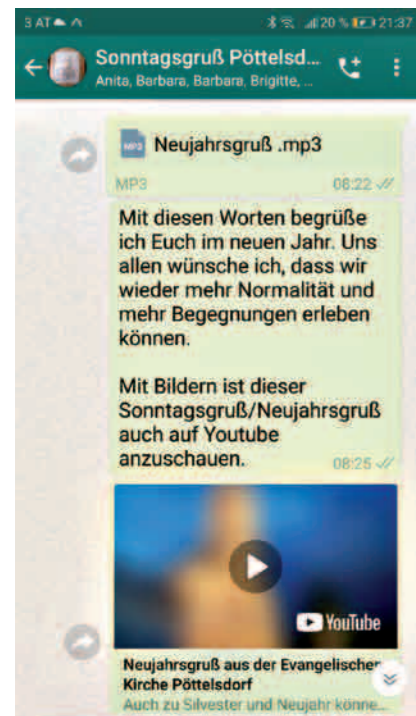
3 AT

20 % 21:37

Sonntagsgruß Pöttelsd...
Anita, Barbara, Barbara, Brigitte, ...

MP3 Neujahrsgruß .mp3
MP3 08:22

Mit diesen Worten begrüße ich Euch im neuen Jahr. Uns allen wünsche ich, dass wir wieder mehr Normalität und mehr Begegnungen erleben können.

Mit Bildern ist dieser Sonntagsgruß/Neujahrsgruß auch auf Youtube anzuschauen. 08:25

YouTube

Neujahrsgruß aus der Evangelischen Kirche Pöttelsdorf
Auch zu Silvester und Neujahr könne...